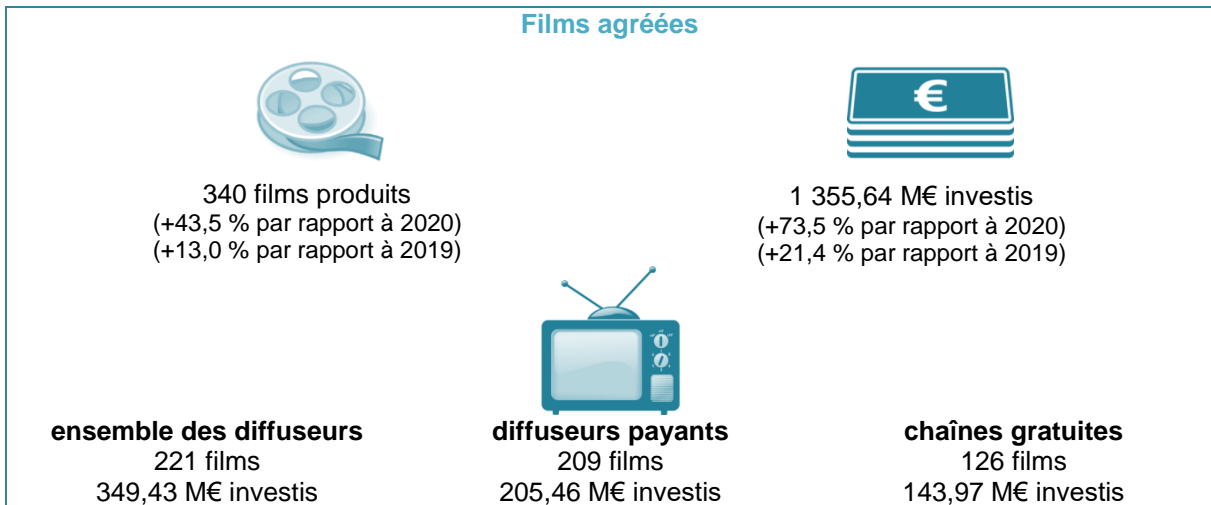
Films agréées

€

340 films produits
(+43,5 % par rapport à 2020)
(+13,0 % par rapport à 2019)

1 355,64 M€ investis
(+73,5 % par rapport à 2020)
(+21,4 % par rapport à 2019)

**ensemble des diffuseurs**
221 films
349,43 M€ investis

**diffuseurs payants**
209 films
205,46 M€ investis

**chaînes gratuites**
126 films
143,97 M€ investis